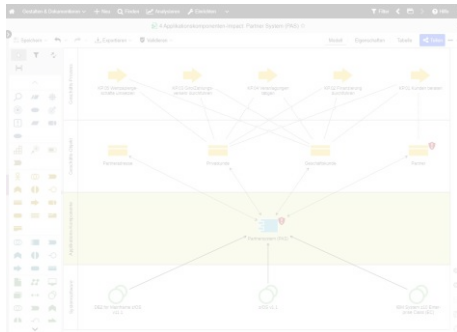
Modelle & Dokumentationen + Neu Finden Analysieren Erstellen

Filter Hilfe

4 Applikationskomponenten Impact: Partner System (PAS)

Speichern Exportieren Validieren

Modell Eigenschaften Tabelle Teilen

Geschäftsprozesse

Geschäftsobjekte

Applikationskomponenten

Systemsoftware

Partnerdaten

Produktdaten

Kontaktdaten

Vertrag

Partnersystem (PAS)

DB2 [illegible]

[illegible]

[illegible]